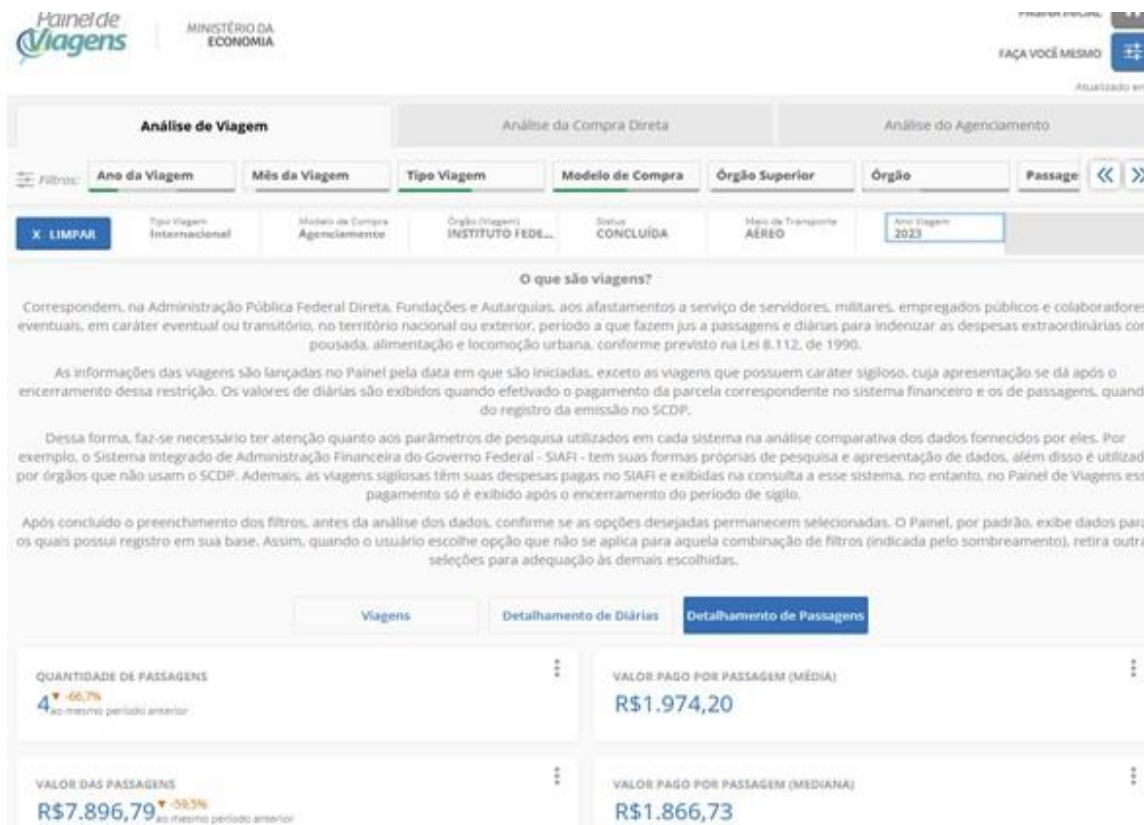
Painel de Viagens | MINISTÉRIO DA ECONOMIA

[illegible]

FAÇA VOCÊ MESMO

Atualizado em

Análise de Viagem | Análise da Compra Direta | Análise do Agenciamento

Filtros: Ano da Viagem | Mês da Viagem | Tipo Viagem | Modelo de Compra | Órgão Superior | Órgão | Passage

X LIMPAR

Tipo Viagem Internacional | Modelo de Compra Agenciamento | Órgão (Viagem) INSTITUTO FEDE... | Status CONCLUÍDA | Meio de Transporte AÉREO | Ano Viagem 2023

O que são viagens?

Correspondem, na Administração Pública Federal Direta, Fundações e Autarquias, aos afastamentos a serviço de servidores, militares, empregados públicos e colaboradores eventuais, em caráter eventual ou transitório, no território nacional ou exterior, período a que fazem jus a passagens e diárias para indenizar as despesas extraordinárias cor pousada, alimentação e locomoção urbana, conforme previsto na Lei 8.112, de 1990.

As informações das viagens são lançadas no Painel pela data em que são iniciadas, exceto as viagens que possuem caráter sigiloso, cuja apresentação se dá após o encerramento dessa restrição. Os valores de diárias são exibidos quando efetivado o pagamento da parcela correspondente no sistema financeiro e os de passagens, quand do registro da emissão no SCDP.

Dessa forma, faz-se necessário ter atenção quanto aos parâmetros de pesquisa utilizados em cada sistema na análise comparativa dos dados fornecidos por eles. Por exemplo, o Sistema Integrado de Administração Financeira do Governo Federal - SIAFI - tem suas formas próprias de pesquisa e apresentação de dados, além disso é utilizad por órgãos que não usam o SCDP. Ademais, as viagens sigilosas têm suas despesas pagas no SIAFI e exibidas na consulta a esse sistema, no entanto, no Painel de Viagens ess pagamento só é exibido após o encerramento do período de sigilo.

Após concluído o preenchimento dos filtros, antes da análise dos dados, confirme se as opções desejadas permanecem selecionadas. O Painel, por padrão, exibe dados para os quais possui registro em sua base. Assim, quando o usuário escolhe opção que não se aplica para aquela combinação de filtros (indicada pelo sombreamento), retira outra seleções para adequação às demais escolhidas.

Viagens | Detalhamento de Diárias | Detalhamento de Passagens

QUANTIDADE DE PASSAGENS
4 ▼ -66,7% ao mesmo período anterior

VALOR PAGO POR PASSAGEM (MÉDIA)
R$1.974,20

VALOR DAS PASSAGENS
R$7.896,79 ▼ -59,5% ao mesmo período anterior

VALOR PAGO POR PASSAGEM (MEDIANA)
R$1.866,73